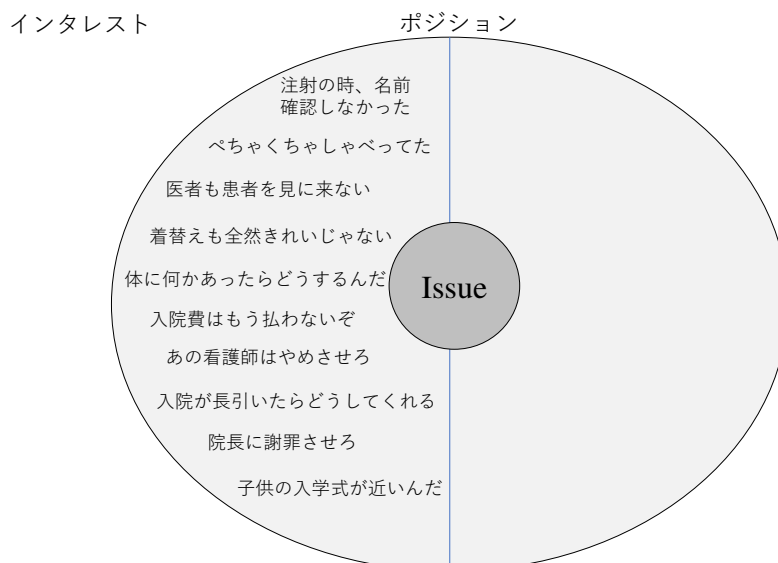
インタレスト

ポジション

注射の時、名前確認しなかった

ぺちゃくちゃしゃべってた

医者も患者を見に来ない

着替えも全然きれいじゃない

体に何かあったらどうするんだ

Issue

入院費はもう払わないぞ

あの看護師はやめさせろ

入院が長引いたらどうしてくれる

院長に謝罪させろ

子供の入学式が近いんだ